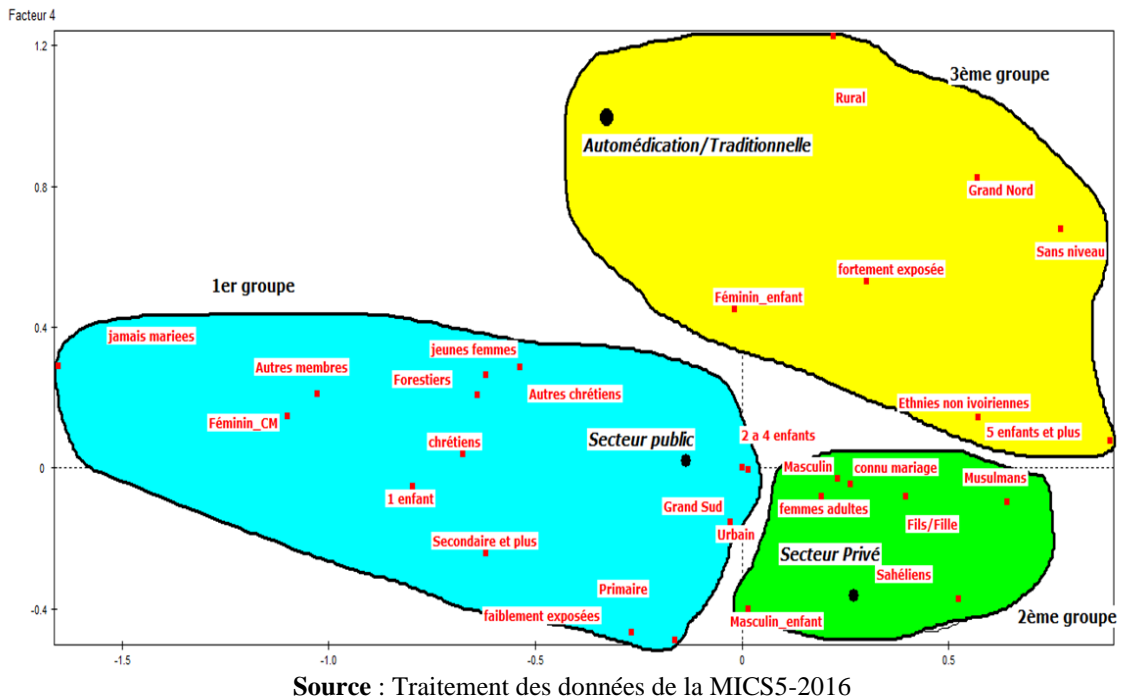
Facteur 4

1.2

0.8

0.4

0

-0.4

-1.5

-1.0

-0.5

0

0.5

3ème groupe

Rural

Automédication/Traditionnelle

Grand Nord

Sans niveau

fortement exposée

Féminin_enfant

1er groupe

jamais mariees

jeunes femmes

Autres membres

Forestiers

Autres chrétiens

Féminin_CM

Ethnies non ivoiriennes

5 enfants et plus

Secteur public

2 a 4 enfants

chrétiens

Masculin

connu mariage

Musulmans

1 enfant

femmes adultes

Grand Sud

Fils/Fille

Urbain

Secondaire et plus

Secteur Privé

Sahéliens

Primaire

faiblement exposées

Masculin_enfant

2ème groupe

Source : Traitement des données de la MICS5-2016